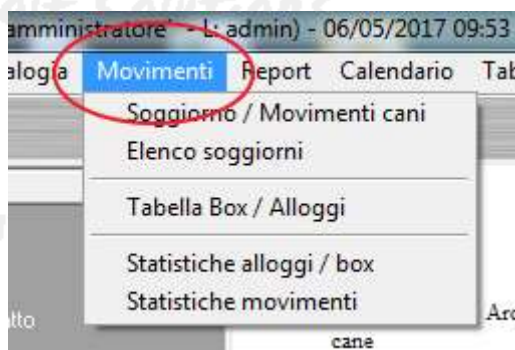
amministratore' - L: admin) - 06/05/2017 09:53

alogia Movimenti Report Calendario Tab

Soggiorno / Movimenti cani
Elenco soggiorni

Tabella Box / Alloggi

Statistiche alloggi / box
Statistiche movimenti

atto

Arc

cane